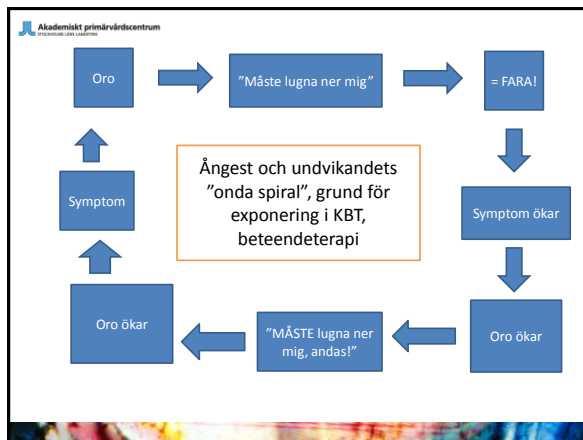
Akademiskt primärvårdscentrum
STOCKHOLMS LÄNS LANDSTING

Oro

”Måste lugna ner mig”

= FARA!

Ångest och undvikandets ”onda spiral”, grund för exponering i KBT, beteendeterapi

Symptom

Symptom ökar

Oro ökar

”MÅSTE lugna ner mig, andas!”

Oro ökar